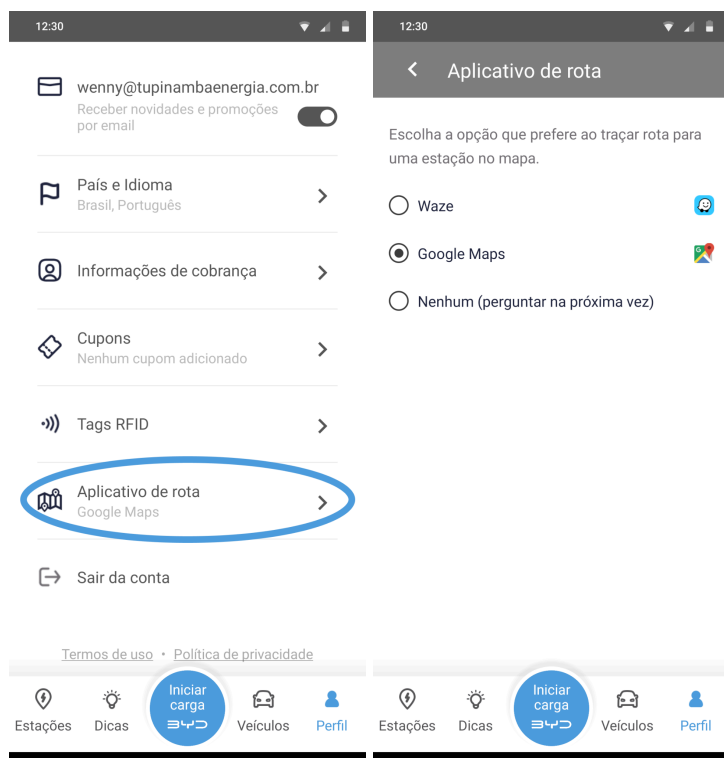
12:30

wenny@tupinambaenergia.com.br
Receber novidades e promoções por email

País e Idioma
Brasil, Português

Informações de cobrança

Cupons
Nenhum cupom adicionado

Tags RFID

Aplicativo de rota
Google Maps

Sair da conta

Termos de uso • Política de privacidade

Estações Dicas Iniciar carga BYD Veículos Perfil

12:30

Aplicativo de rota

Escolha a opção que prefere ao traçar rota para uma estação no mapa.

Waze

Google Maps

Nenhum (perguntar na próxima vez)

Estações Dicas Iniciar carga BYD Veículos Perfil